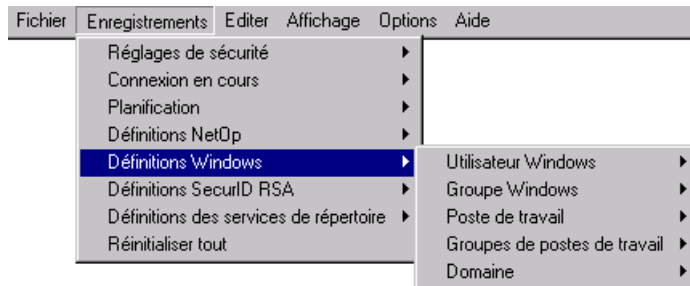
Fichier Enregistrements Editer Affichage Options Aide

Réglages de sécurité
Connexion en cours
Planification
Définitions NetOp
Définitions Windows
Définitions SecurID RSA
Définitions des services de répertoire
Réinitialiser tout

Utilisateur Windows
Groupe Windows
Poste de travail
Groupes de postes de travail
Domaine